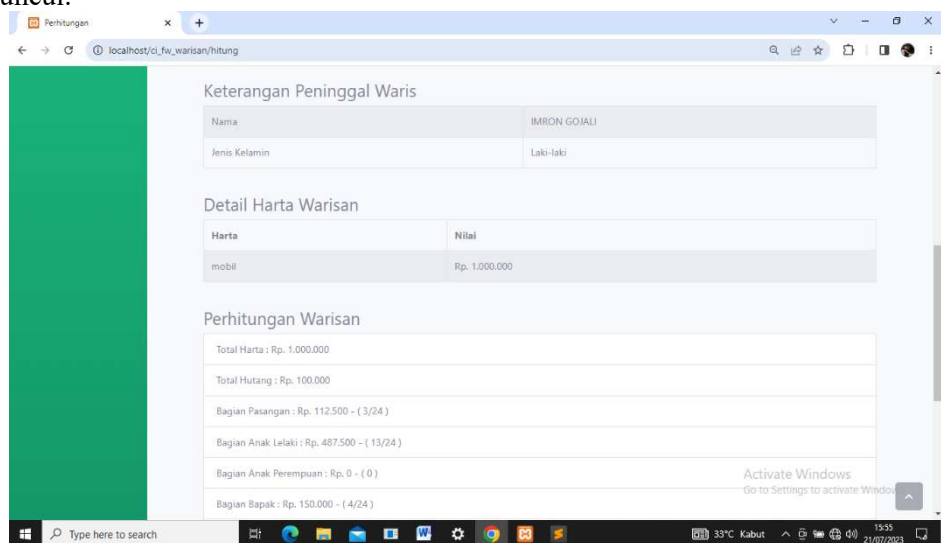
muncul.

Perhitungan

localhost/ci_fw_warisan/hitung

Keterangan Peninggal Waris

| Nama | IMRON GOJALI |
|---|---|
| Jenis Kelamin | Laki-laki |

Detail Harta Warisan

| Harta | Nilai |
|---|---|
| mobil | Rp. 1.000.000 |

Perhitungan Warisan

Total Harta : Rp. 1.000.000

Total Hutang : Rp. 100.000

Bagian Pasangan : Rp. 112.500 - ( 3/24 )

Bagian Anak Lelaki : Rp. 487.500 - ( 13/24 )

Bagian Anak Perempuan : Rp. 0 - ( 0 )

Bagian Bapak : Rp. 150.000 - ( 4/24 )

Activate Windows
Go to Settings to activate Windows.

Type here to search

33°C Kabut

15:55
21/07/2023